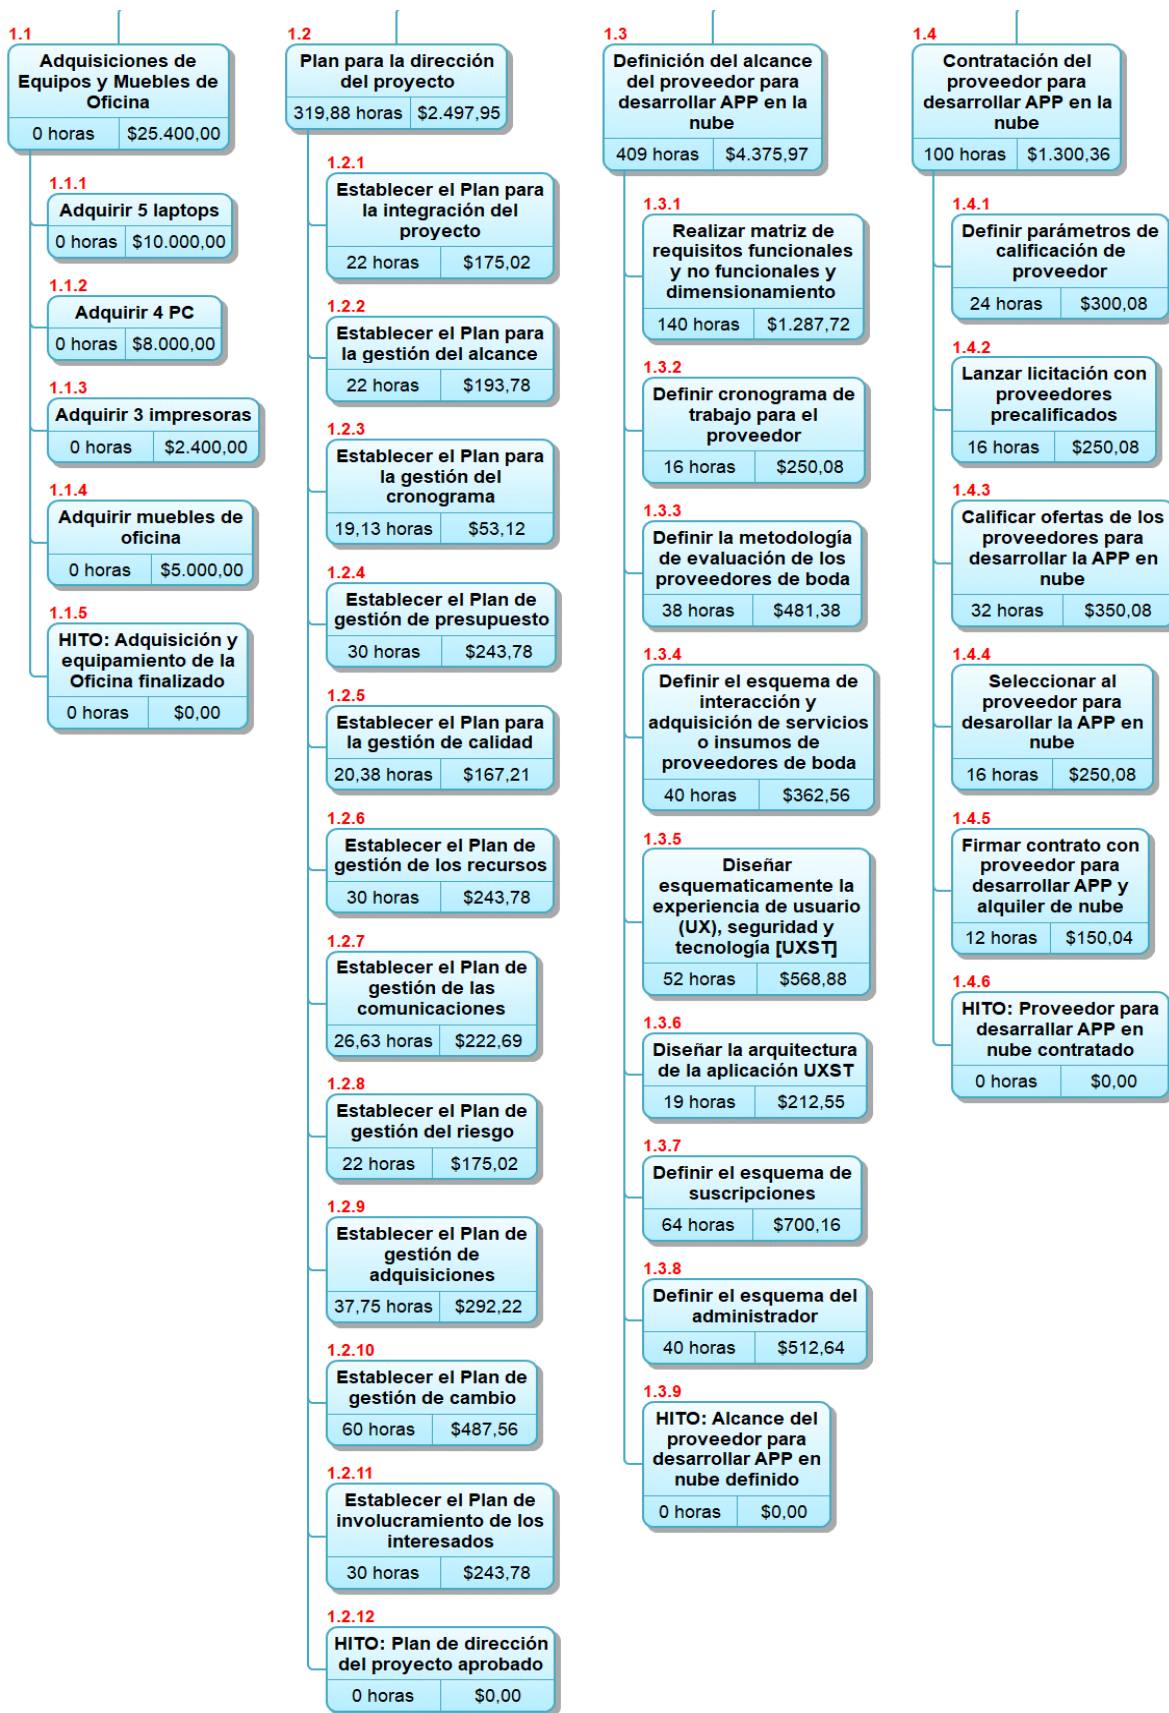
1.1
Adquisiciones de Equipos y Muebles de Oficina
0 horas | $25.400,00

1.1.1
Adquirir 5 laptops
0 horas | $10.000,00

1.1.2
Adquirir 4 PC
0 horas | $8.000,00

1.1.3
Adquirir 3 impresoras
0 horas | $2.400,00

1.1.4
Adquirir muebles de oficina
0 horas | $5.000,00

1.1.5
HITO: Adquisición y equipamiento de la Oficina finalizado
0 horas | $0,00

1.2
Plan para la dirección del proyecto
319,88 horas | $2.497,95

1.2.1
Establecer el Plan para la integración del proyecto
22 horas | $175,02

1.2.2
Establecer el Plan para la gestión del alcance
22 horas | $193,78

1.2.3
Establecer el Plan para la gestión del cronograma
19,13 horas | $53,12

1.2.4
Establecer el Plan de gestión de presupuesto
30 horas | $243,78

1.2.5
Establecer el Plan para la gestión de calidad
20,38 horas | $167,21

1.2.6
Establecer el Plan de gestión de los recursos
30 horas | $243,78

1.2.7
Establecer el Plan de gestión de las comunicaciones
26,63 horas | $222,69

1.2.8
Establecer el Plan de gestión del riesgo
22 horas | $175,02

1.2.9
Establecer el Plan de gestión de adquisiciones
37,75 horas | $292,22

1.2.10
Establecer el Plan de gestión de cambio
60 horas | $487,56

1.2.11
Establecer el Plan de involucramiento de los interesados
30 horas | $243,78

1.2.12
HITO: Plan de dirección del proyecto aprobado
0 horas | $0,00

1.3
Definición del alcance del proveedor para desarrollar APP en la nube
409 horas | $4.375,97

1.3.1
Realizar matriz de requisitos funcionales y no funcionales y dimensionamiento
140 horas | $1.287,72

1.3.2
Definir cronograma de trabajo para el proveedor
16 horas | $250,08

1.3.3
Definir la metodología de evaluación de los proveedores de boda
38 horas | $481,38

1.3.4
Definir el esquema de interacción y adquisición de servicios o insumos de proveedores de boda
40 horas | $362,56

1.3.5
Diseñar esquematicamente la experiencia de usuario (UX), seguridad y tecnología [UXST]
52 horas | $568,88

1.3.6
Diseñar la arquitectura de la aplicación UXST
19 horas | $212,55

1.3.7
Definir el esquema de suscripciones
64 horas | $700,16

1.3.8
Definir el esquema del administrador
40 horas | $512,64

1.3.9
HITO: Alcance del proveedor para desarrollar APP en nube definido
0 horas | $0,00

1.4
Contratación del proveedor para desarrollar APP en la nube
100 horas | $1.300,36

1.4.1
Definir parámetros de calificación de proveedor
24 horas | $300,08

1.4.2
Lanzar licitación con proveedores precalificados
16 horas | $250,08

1.4.3
Calificar ofertas de los proveedores para desarrollar la APP en nube
32 horas | $350,08

1.4.4
Seleccionar al proveedor para desarrollar la APP en nube
16 horas | $250,08

1.4.5
Firmar contrato con proveedor para desarrollar APP y alquiler de nube
12 horas | $150,04

1.4.6
HITO: Proveedor para desarrallar APP en nube contratado
0 horas | $0,00